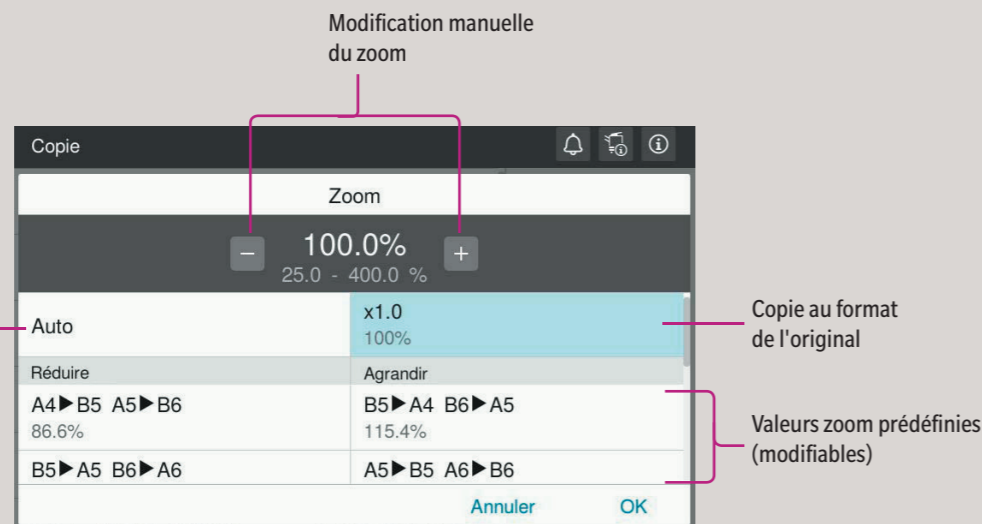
Modification manuelle du zoom

Copie

Zoom

–
100.0%
25.0 - 400.0 %
+

Auto

x1.0
100%

Copie au format de l'original

Réduire

Agrandir

A4▶B5 A5▶B6
86.6%

B5▶A4 B6▶A5
115.4%

Valeurs zoom prédéfinies (modifiables)

B5▶A5 B6▶A6

A5▶B5 A6▶B6

Annuler

OK